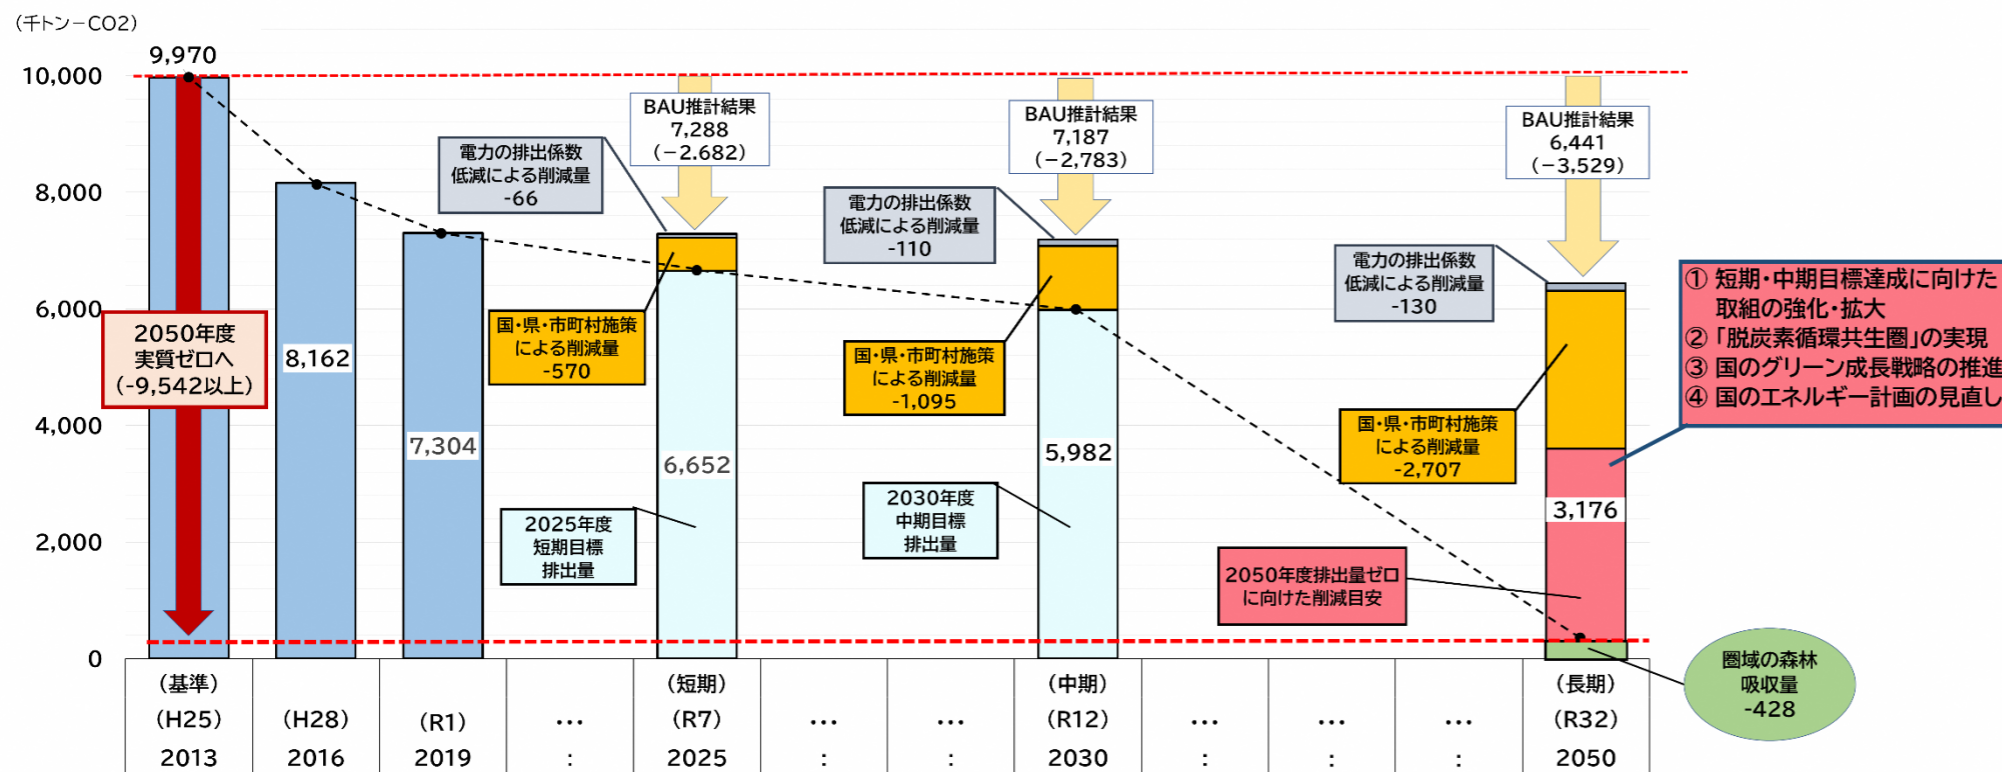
（千トンーCO2）

9,970

10,000
8,000
6,000
4,000
2,000
0

2050年度
実質ゼロへ
（-9,542以上）

8,162

7,304

BAU推計結果
7,288
（−2,682）

電力の排出係数
低減による削減量
-66

国・県・市町村施策
による削減量
-570

6,652

2025年度
短期目標
排出量

BAU推計結果
7,187
（−2,783）

電力の排出係数
低減による削減量
-110

国・県・市町村施策
による削減量
-1,095

5,982

2030年度
中期目標
排出量

BAU推計結果
6,441
（−3,529）

電力の排出係数
低減による削減量
-130

国・県・市町村施策
による削減量
-2,707

3,176

2050年度排出量ゼロ
に向けた削減目安

① 短期・中期目標達成に向けた
取組の強化・拡大
② 「脱炭素循環共生圏」の実現
③ 国のグリーン成長戦略の推進
④ 国のエネルギー計画の見直し

圏域の森林
吸収量
-428

| （基準）（H25）2013 | （H28）2016 | （R1）2019 | …： | （短期）（R7）2025 | …： | …： | （中期）（R12）2030 | …： | …： | …： | （長期）（R32）2050 |
|---|---|---|---|---|---|---|---|---|---|---|---|